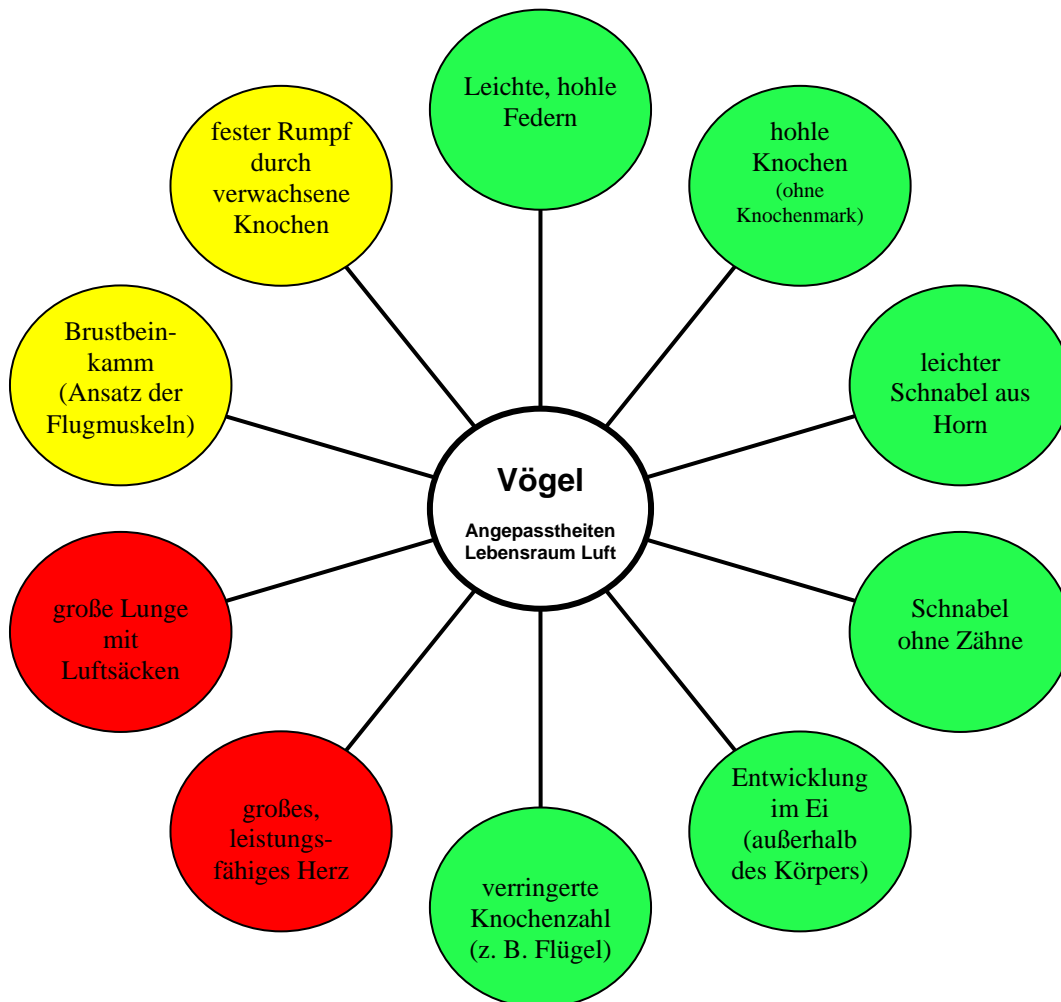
Vögel

Angepasstheiten Lebensraum Luft

Leichte, hohle Federn

hohle Knochen (ohne Knochenmark)

leichter Schnabel aus Horn

Schnabel ohne Zähne

Entwicklung im Ei (außerhalb des Körpers)

verringerte Knochenzahl (z. B. Flügel)

großes, leistungsfähiges Herz

große Lunge mit Luftsäcken

Brustbeinkamm (Ansatz der Flugmuskeln)

fester Rumpf durch verwachsene Knochen